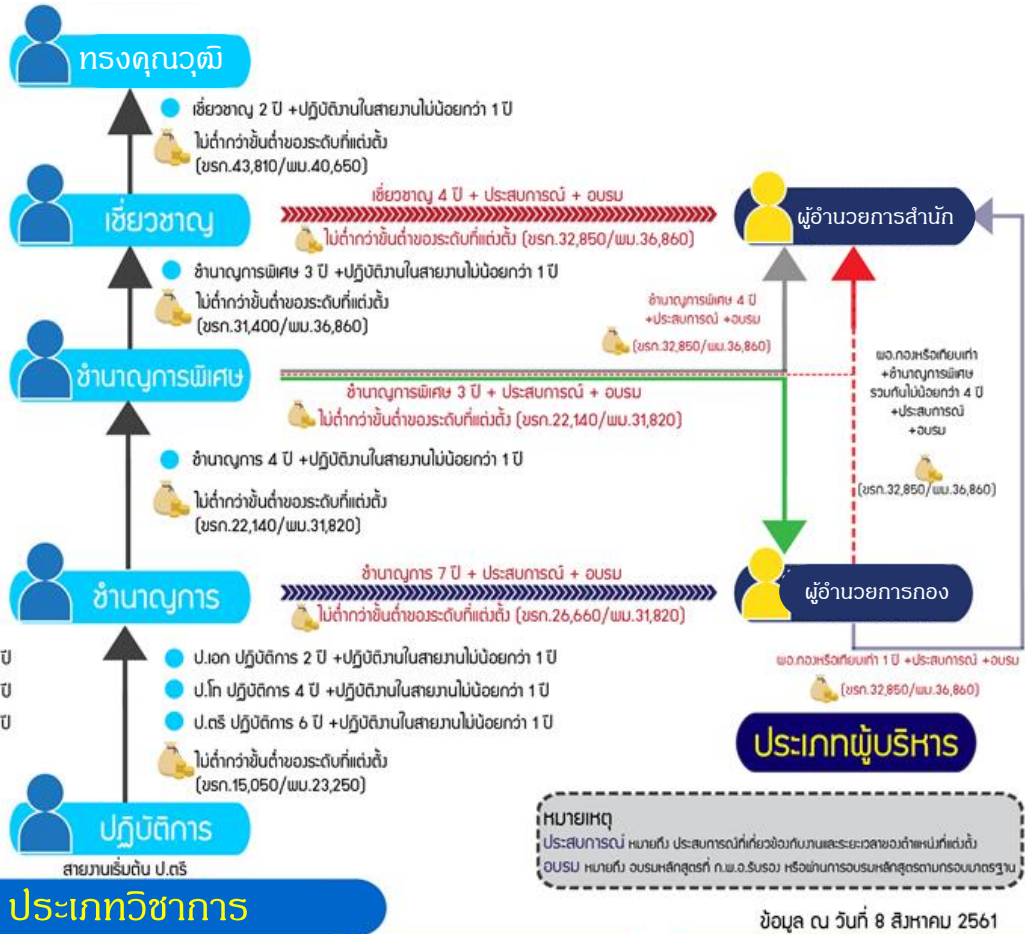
ทรงคุณวุฒิ

เชี่ยวชาญ 2 ปี +ปฏิบัติงานในสายงานไม่น้อยกว่า 1 ปี
ไม่ต่ำกว่าขั้นต่ำของระดับที่แต่งตั้ง (ขรก.43,810/พม.40,650)

เชี่ยวชาญ

เชี่ยวชาญ 4 ปี + ประสบการณ์ + อบรม
ไม่ต่ำกว่าขั้นต่ำของระดับที่แต่งตั้ง (ขรก.32,850/พม.36,860)

ผู้อำนวยการสำนัก

ชำนาญการพิเศษ 3 ปี +ปฏิบัติงานในสายงานไม่น้อยกว่า 1 ปี
ไม่ต่ำกว่าขั้นต่ำของระดับที่แต่งตั้ง (ขรก.31,400/พม.36,860)

ชำนาญการพิเศษ 4 ปี +ประสบการณ์ +อบรม
(ขรก.32,850/พม.36,860)

ชำนาญการพิเศษ

ชำนาญการพิเศษ 3 ปี + ประสบการณ์ + อบรม
ไม่ต่ำกว่าขั้นต่ำของระดับที่แต่งตั้ง (ขรก.22,140/พม.31,820)

ผอ.กองหรือเทียบเท่า +ชำนาญการพิเศษ รวมกันไม่น้อยกว่า 4 ปี +ประสบการณ์ +อบรม
(ขรก.32,850/พม.36,860)

ชำนาญการ 4 ปี +ปฏิบัติงานในสายงานไม่น้อยกว่า 1 ปี
ไม่ต่ำกว่าขั้นต่ำของระดับที่แต่งตั้ง (ขรก.22,140/พม.31,820)

ชำนาญการ

ชำนาญการ 7 ปี + ประสบการณ์ + อบรม
ไม่ต่ำกว่าขั้นต่ำของระดับที่แต่งตั้ง (ขรก.26,660/พม.31,820)

ผู้อำนวยการกอง

ปี
ปี
ปี

ป.เอก ปฏิบัติการ 2 ปี +ปฏิบัติงานในสายงานไม่น้อยกว่า 1 ปี
ป.โท ปฏิบัติการ 4 ปี +ปฏิบัติงานในสายงานไม่น้อยกว่า 1 ปี
ป.ตรี ปฏิบัติการ 6 ปี +ปฏิบัติงานในสายงานไม่น้อยกว่า 1 ปี
ไม่ต่ำกว่าขั้นต่ำของระดับที่แต่งตั้ง (ขรก.15,050/พม.23,250)

ผอ.กองหรือเทียบเท่า 1 ปี +ประสบการณ์ +อบรม
(ขรก.32,850/พม.36,860)

ประเภทผู้บริหาร

ปฏิบัติการ
สายงานเริ่มต้น ป.ตรี

หมายเหตุ
ประสบการณ์ หมายถึง ประสบการณ์ที่เกี่ยวข้องกับงานและระยะเวลาของตำแหน่งที่แต่งตั้ง
อบรม หมายถึง อบรมหลักสูตรที่ ก.พ.อ.รับรอง หรือผ่านการอบรมหลักสูตรตามกรอบมาตรฐาน

ประเภทวิชาการ

ข้อมูล ณ วันที่ 8 สิงหาคม 2561